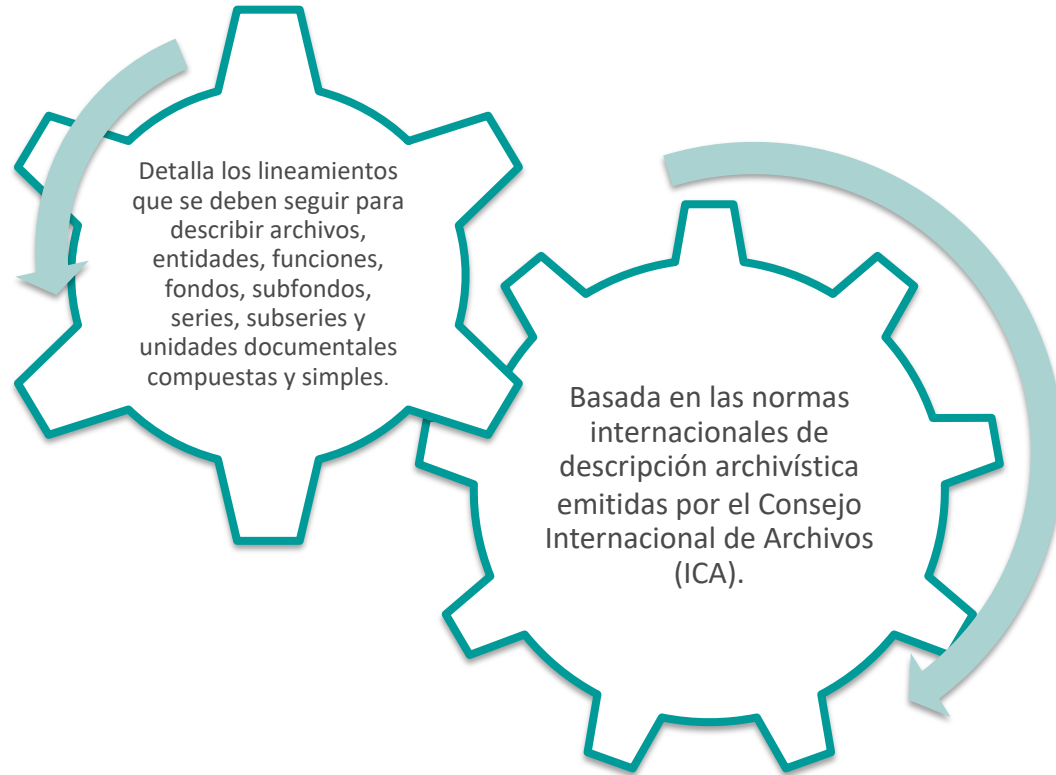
Detalla los lineamientos que se deben seguir para describir archivos, entidades, funciones, fondos, subfondos, series, subseries y unidades documentales compuestas y simples.

Basada en las normas internacionales de descripción archivística emitidas por el Consejo Internacional de Archivos (ICA).